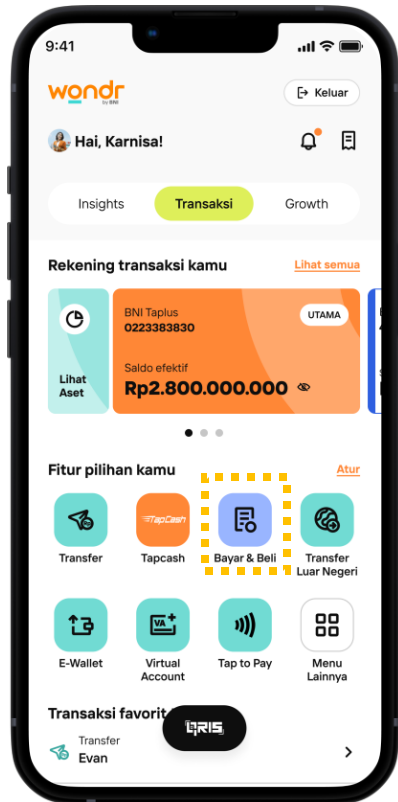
9:41

wondr by BNI

Keluar

Hai, Karnisa!

Insights

Transaksi

Growth

Rekening transaksi kamu

Lihat semua

Lihat Aset

BNI Taplus
0223383830

UTAMA

Saldo efektif
Rp2.800.000.000

Fitur pilihan kamu

Atur

Transfer

TapCash
Tapcash

Bayar & Beli

Transfer Luar Negeri

E-Wallet

VA
Virtual Account

Tap to Pay

Menu Lainnya

Transaksi favorit

QRIS

Transfer
Evan